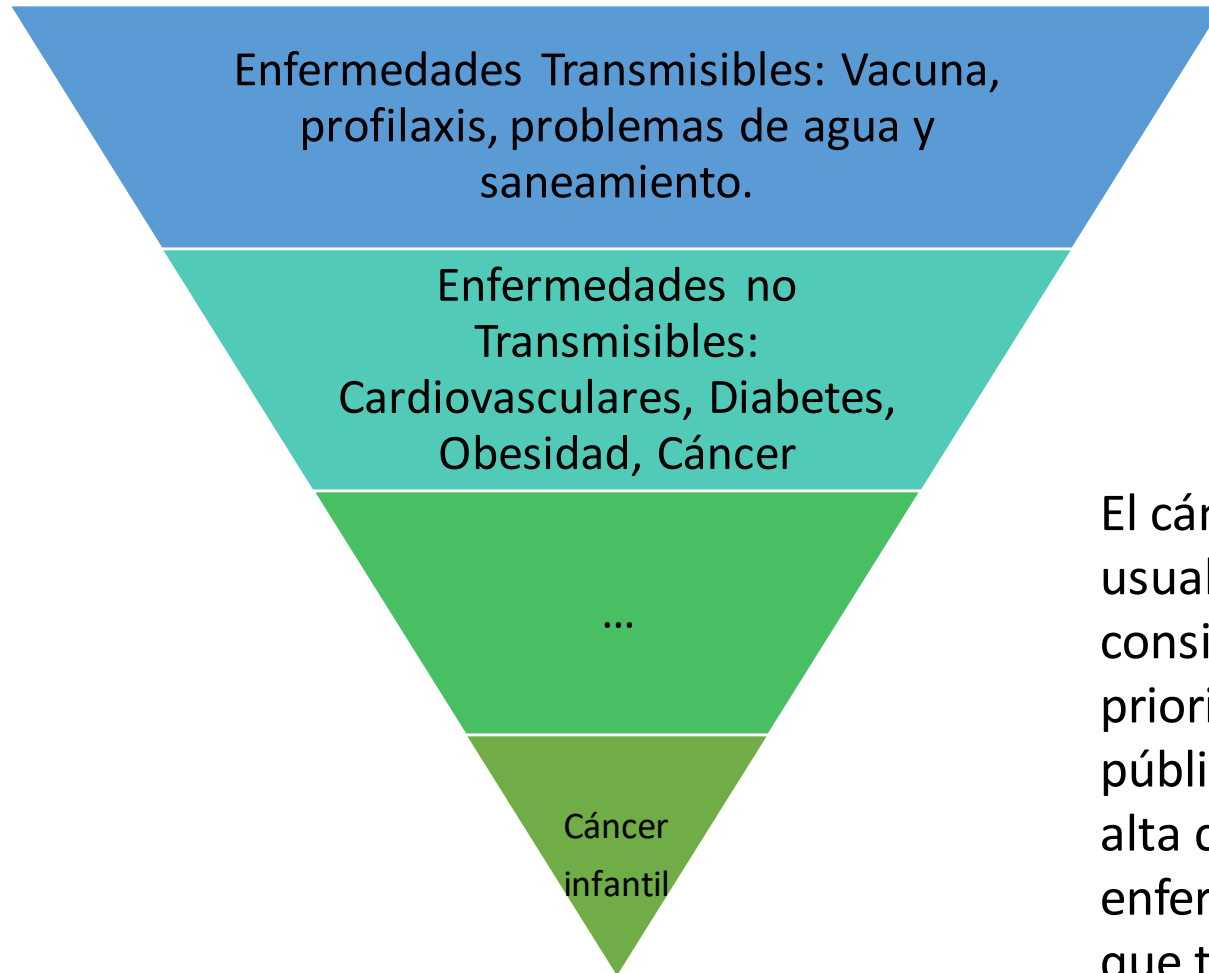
Enfermedades Transmisibles: Vacuna, profilaxis, problemas de agua y saneamiento.

Enfermedades no Transmisibles: Cardiovasculares, Diabetes, Obesidad, Cáncer

…

Cáncer infantil

El cán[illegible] usual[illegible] consi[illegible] priori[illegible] públi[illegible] alta c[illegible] enfer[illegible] que t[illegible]